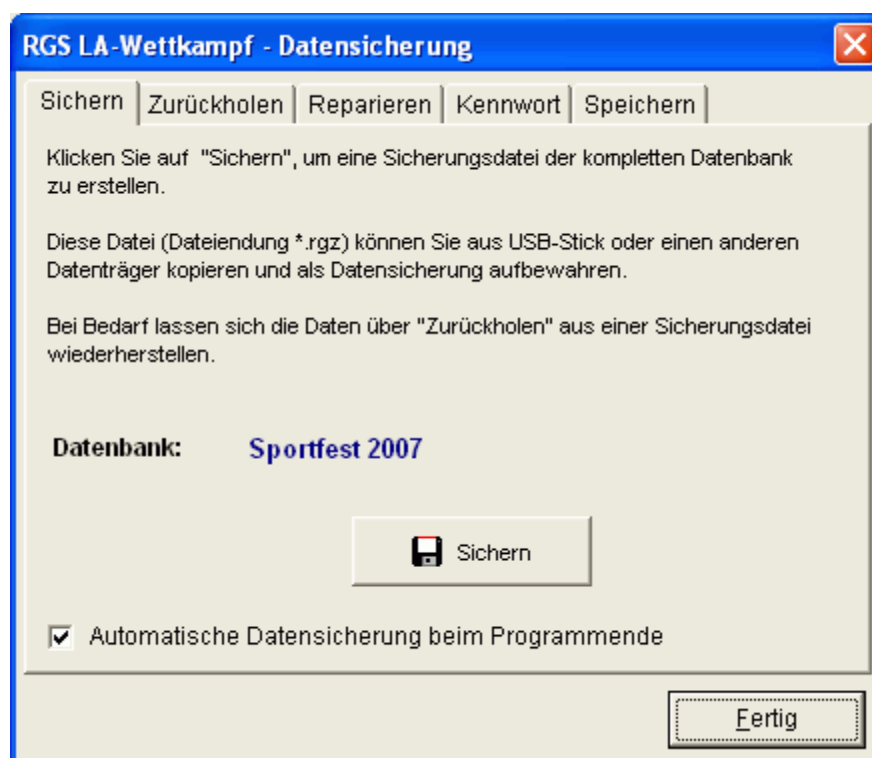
RGS LA-Wettkampf - Datensicherung

Sichern | Zurückholen | Reparieren | Kennwort | Speichern

Klicken Sie auf "Sichern", um eine Sicherungsdatei der kompletten Datenbank zu erstellen.

Diese Datei (Dateiendung *.rgz) können Sie aus USB-Stick oder einen anderen Datenträger kopieren und als Datensicherung aufbewahren.

Bei Bedarf lassen sich die Daten über "Zurückholen" aus einer Sicherungsdatei wiederherstellen.

Datenbank: Sportfest 2007

Sichern

Automatische Datensicherung beim Programmende

Fertig